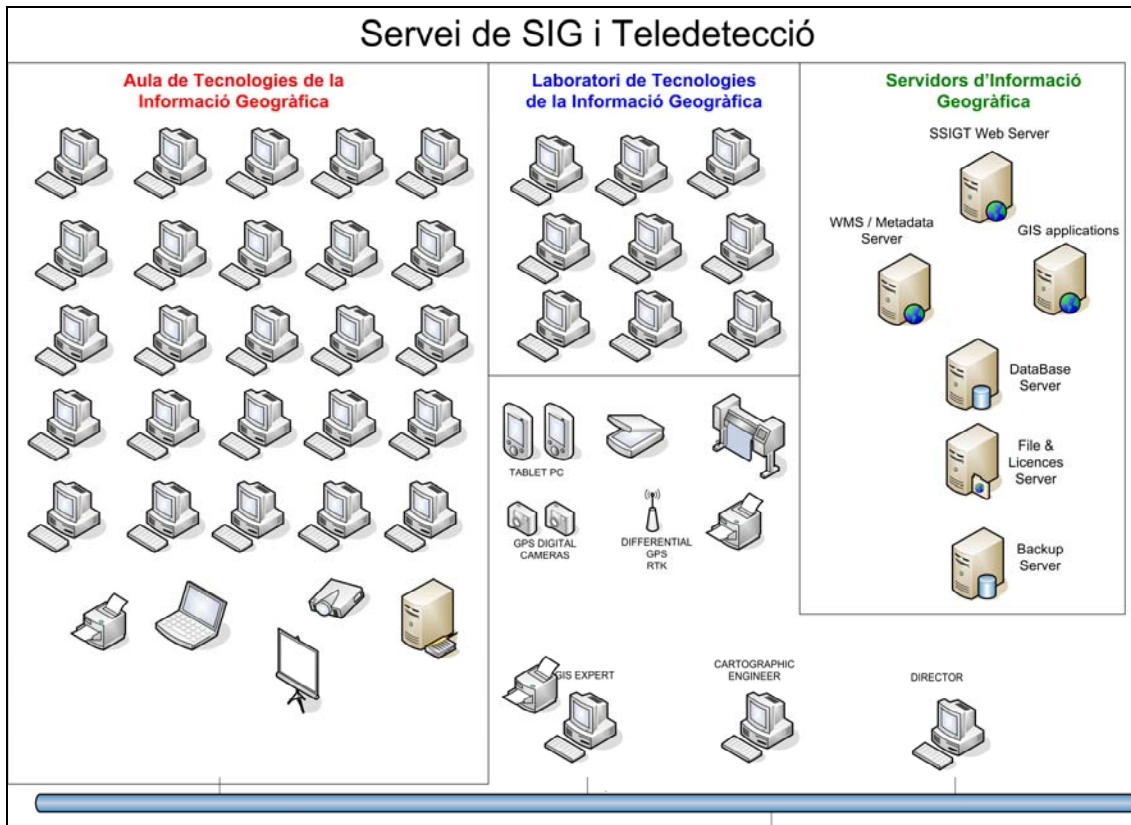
Servei de SIG i Teledetecció

Aula de Tecnologies de la Informació Geogràfica

Laboratori de Tecnologies de la Informació Geogràfica

TABLET PC

GPS DIGITAL CAMERAS

DIFFERENTIAL GPS RTK

Servidors d'Informació Geogràfica

SSIGT Web Server

WMS / Metadata Server

GIS applications

DataBase Server

File & Licences Server

Backup Server

GIS EXPERT

CARTOGRAPHIC ENGINEER

DIRECTOR